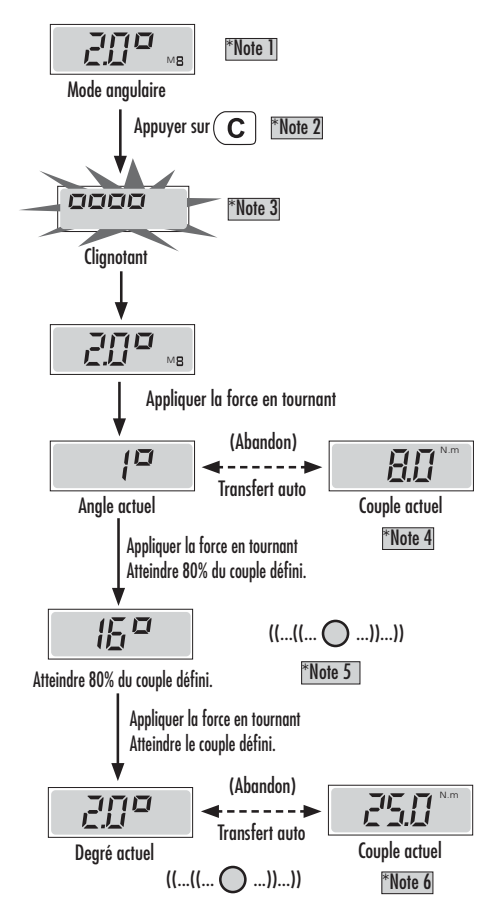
20°
M8
*Note 1
Mode angulaire

Appuyer sur C
*Note 2

0000
*Note 3
Clignotant

20°
M8

Appliquer la force en tournant

1°
(Abandon)
Transfert auto
8.0 N.m
Angle actuel
Couple actuel
*Note 4

Appliquer la force en tournant
Atteindre 80% du couple défini.

16°
((...((... ◯ ...))...))
*Note 5
Atteindre 80% du couple défini.

Appliquer la force en tournant
Atteindre le couple défini.

20°
(Abandon)
Transfert auto
25.0 N.m
Degré actuel
Couple actuel
((...((... ◯ ...))...))
*Note 6